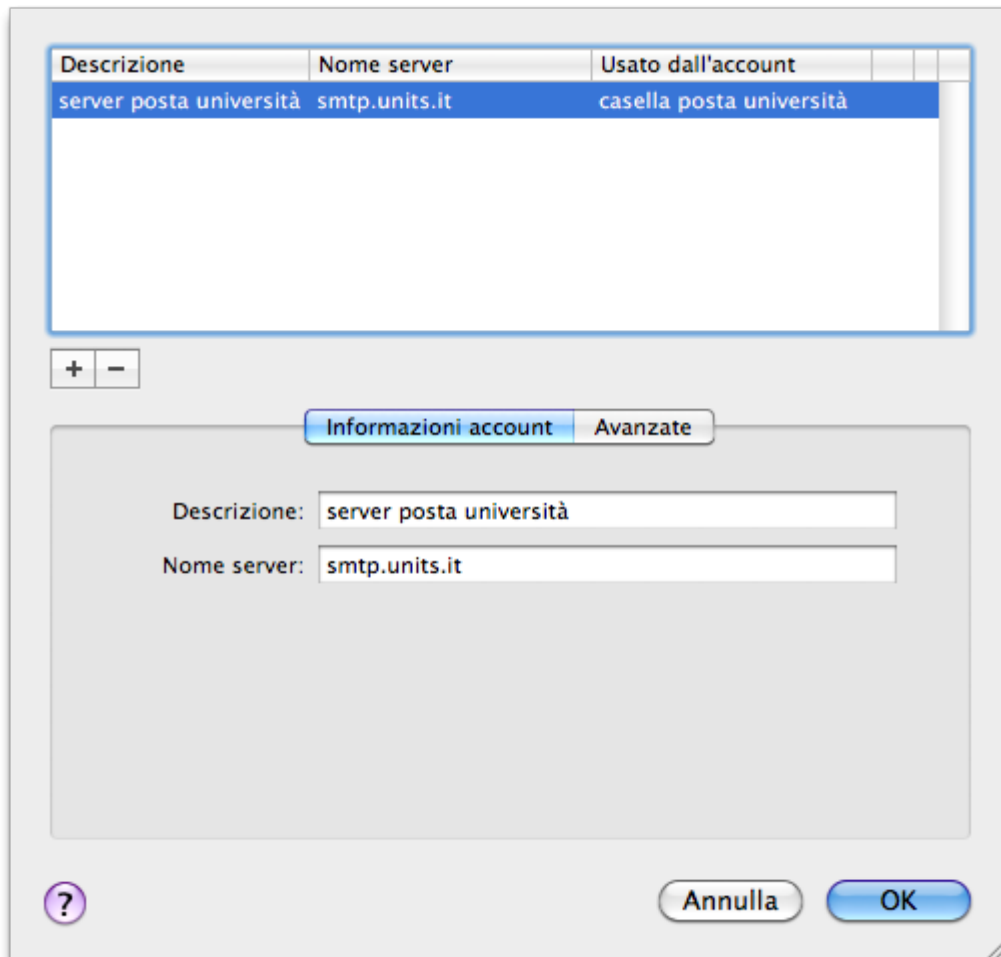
| Descrizione | Nome server | Usato dall'account |
|---|---|---|
| server posta università | smtp.units.it | casella posta università |

+ −

Informazioni account | Avanzate

Descrizione: server posta università

Nome server: smtp.units.it

?

Annulla

OK